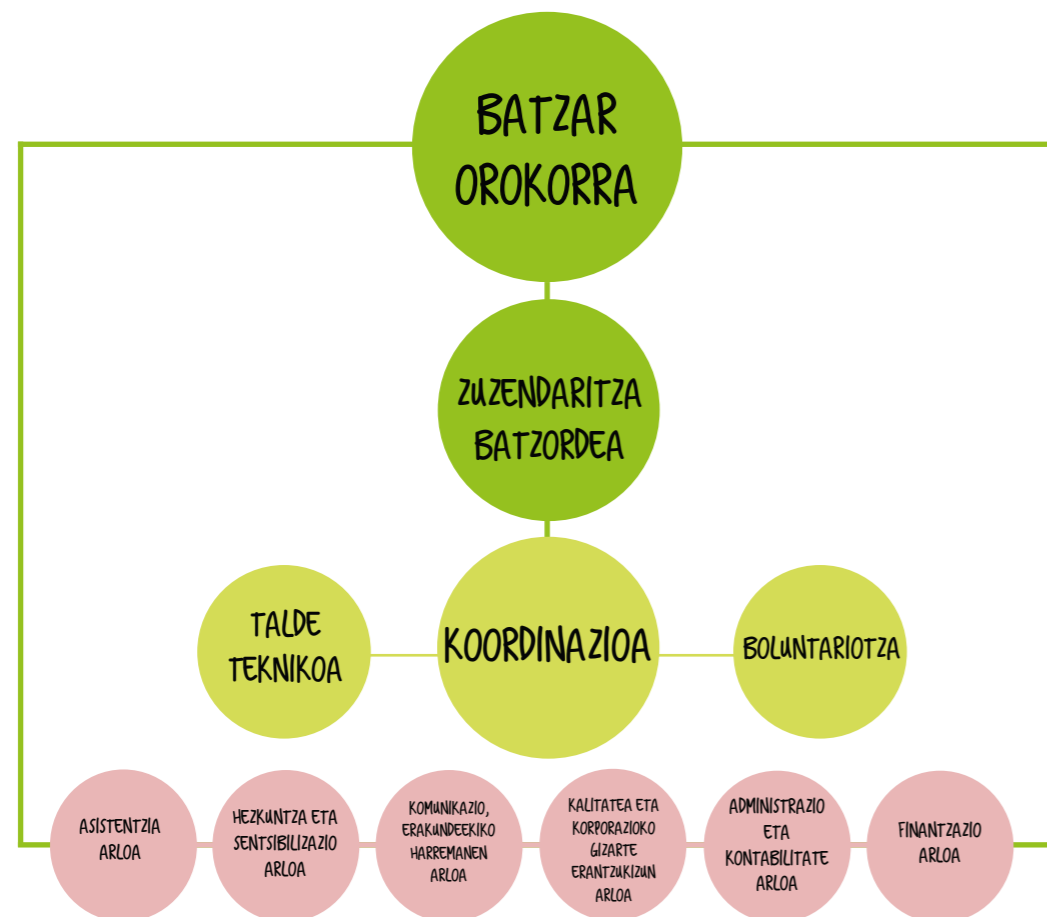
BATZAR OROKORRA

ZUZENDARITZA BATZORDEA

TALDE TEKNIKOA

KOORDINAZIOA

BOLUNTARIOTZA

ASISTENTZIA ARLOA

HEZKUNTZA ETA SENTSIBILIZAZIO ARLOA

KOMUNIKAZIO, ERAKUNDEEKIKO HARREMANEN ARLOA

KALITATEA ETA KORPORAZIOKO GIZARTE ERANTZUKIZUN ARLOA

ADMINISTRAZIO ETA KONTABILITATE ARLOA

FINANTZAZIO ARLOA